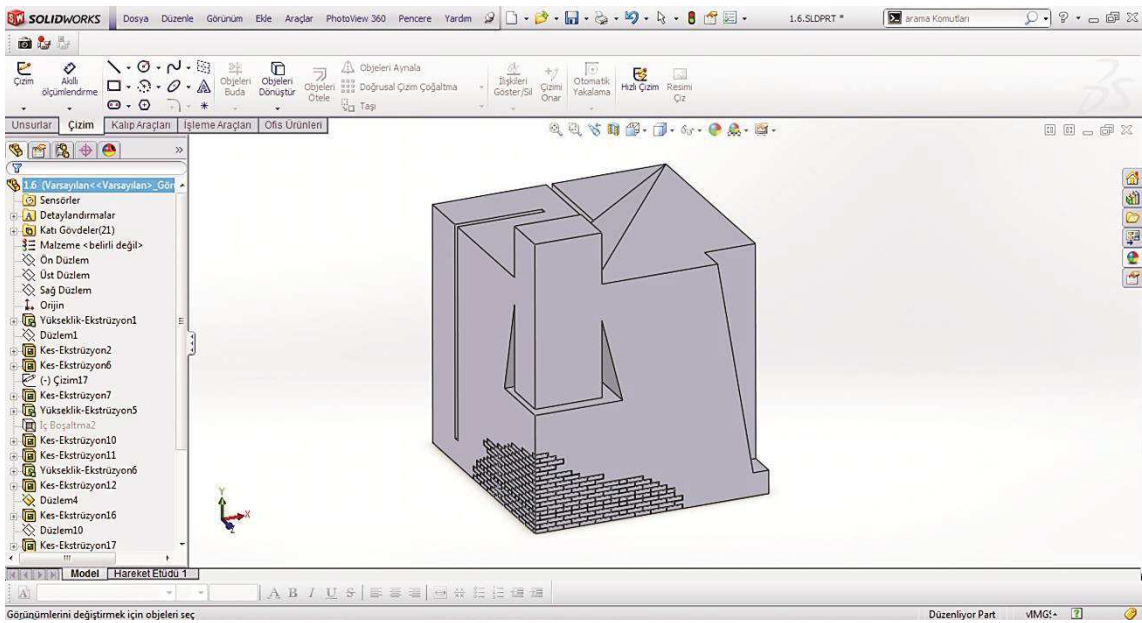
SOLIDWORKS Dosya Düzenle Görünüm Ekle Araçlar PhotoView 360 Pencere Yardım 1.6.SLDPRT * arama Komutları

Çizim Akıllı ölçümlendirme Objeleri Buda Objeleri Dönüştür Objeleri Ötele Objeleri Aynala Doğrusal Çizim Çoğaltma Taşı İlişkileri Göster/Sil Çizimi Onar Otomatik Yakalama Hızlı Çizim Resimi Çiz

Unsurlar Çizim Kalıp Araçları İşleme Araçları Ofis Ürünleri

1.6 (Varsayılan<<Varsayılan>_Gör
Sensörler
Detaylandırmalar
Katı Gövdeler(21)
Malzeme <belirli değil>
Ön Düzlem
Üst Düzlem
Sağ Düzlem
Orijin
Yükseklik-Ekstrüzyon1
Düzlem1
Kes-Ekstrüzyon2
Kes-Ekstrüzyon6
(-) Çizim17
Kes-Ekstrüzyon7
Yükseklik-Ekstrüzyon5
İç Boşaltma2
Kes-Ekstrüzyon10
Kes-Ekstrüzyon11
Yükseklik-Ekstrüzyon6
Kes-Ekstrüzyon12
Düzlem4
Kes-Ekstrüzyon16
Düzlem10
Kes-Ekstrüzyon17

Model Hareket Etüdü 1

Görünümlerini değiştirmek için objeleri seç Düzenliyor Part vMGS